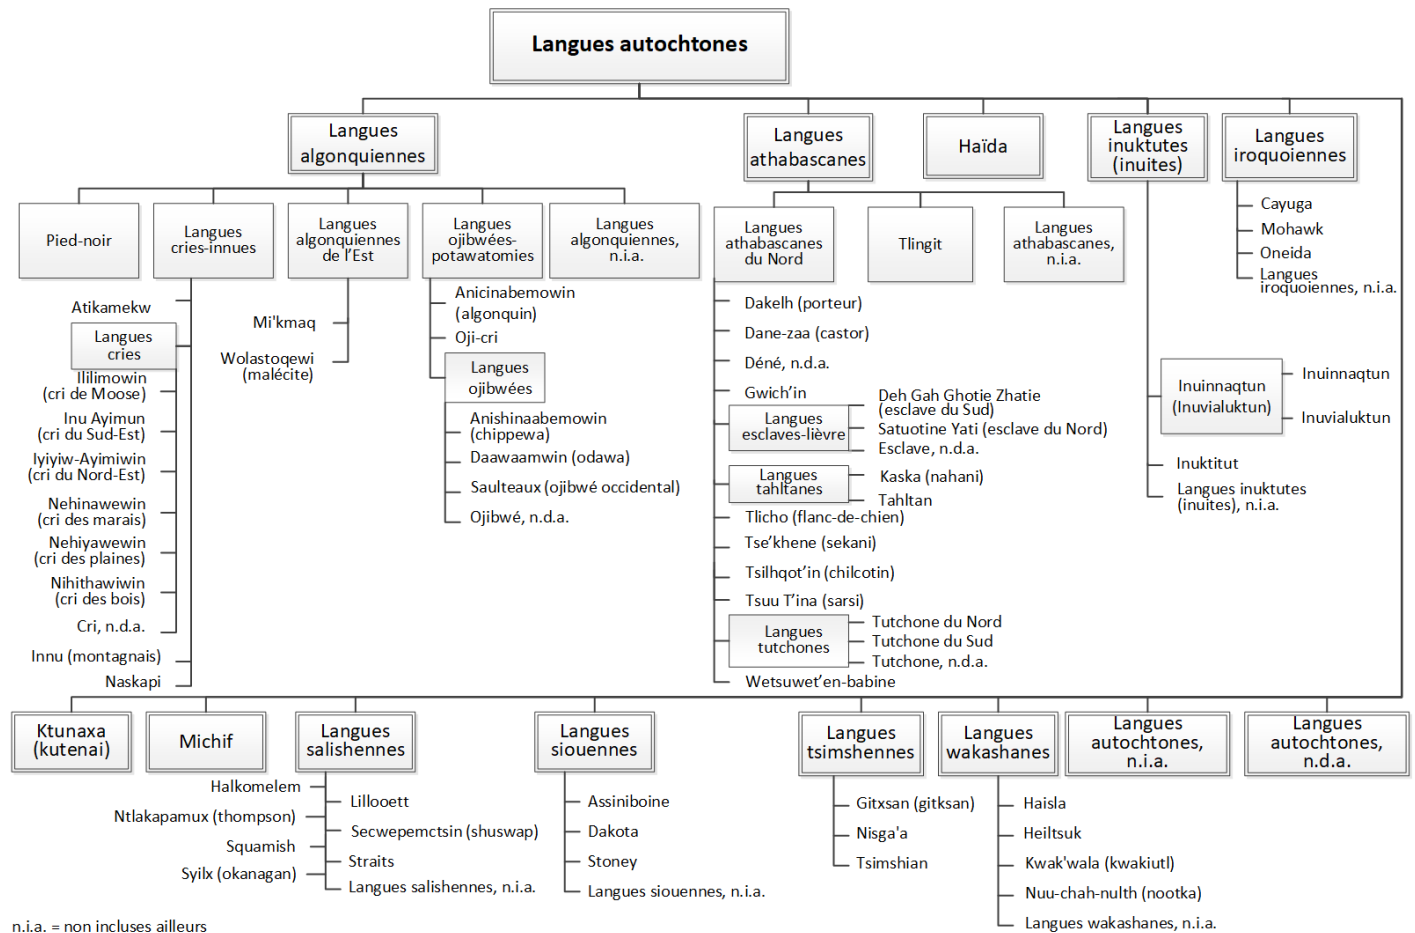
Langues autochtones

Langues algonquiennes

Pied-noir

Langues cries-innues

Atikamekw

Langues cries

Ililimowin (cri de Moose)

Inu Ayimun (cri du Sud-Est)

Iyiyiw-Ayimiwin (cri du Nord-Est)

Nehinawewin (cri des marais)

Nehiyawewin (cri des plaines)

Nihithawiwin (cri des bois)

Cri, n.d.a.

Innu (montagnais)

Naskapi

Langues algonquiennes de l'Est

Mi'kmaq

Wolastoqewi (malécite)

Langues ojibwées-potawatomies

Anicinabemowin (algonquin)

Oji-cri

Langues ojibwées

Anishinaabemowin (chippewa)

Daawaamwin (odawa)

Saulteaux (ojibwé occidental)

Ojibwé, n.d.a.

Langues algonquiennes, n.i.a.

Langues athabascanes

Langues athabascanes du Nord

Dakelh (porteur)

Dane-zaa (castor)

Déné, n.d.a.

Gwich'in

Langues esclaves-lièvre

Deh Gah Ghotie Zhatie (esclave du Sud)

Satuotine Yati (esclave du Nord)

Esclave, n.d.a.

Langues tahltanes

Kaska (nahani)

Tahltan

Tlicho (flanc-de-chien)

Tse'khene (sekani)

Tsilhqot'in (chilcotin)

Tsuu T'ina (sarsi)

Langues tutchones

Tutchone du Nord

Tutchone du Sud

Tutchone, n.d.a.

Wetsuwet'en-babine

Tlingit

Langues athabascanes, n.i.a.

Haïda

Langues inuktutes (inuites)

Inuinnaqtun (Inuvialuktun)

Inuinnaqtun

Inuvialuktun

Inuktitut

Langues inuktutes (inuites), n.i.a.

Langues iroquoiennes

Cayuga

Mohawk

Oneida

Langues iroquoiennes, n.i.a.

Ktunaxa (kutenai)

Michif

Langues salishennes

Halkomelem

Ntlakapamux (thompson)

Squamish

Sylix (okanagan)

Lillooett

Secwepemctsin (shuswap)

Straits

Langues salishennes, n.i.a.

Langues siouennes

Assiniboine

Dakota

Stoney

Langues siouennes, n.i.a.

Langues tsimshennes

Gitxsan (gitksan)

Nisga'a

Tsimshian

Langues wakashanes

Haisla

Heiltsuk

Kwak'wala (kwakiutl)

Nuu-chah-nulth (nootka)

Langues wakashanes, n.i.a.

Langues autochtones, n.i.a.

Langues autochtones, n.d.a.

n.i.a. = non incluses ailleurs